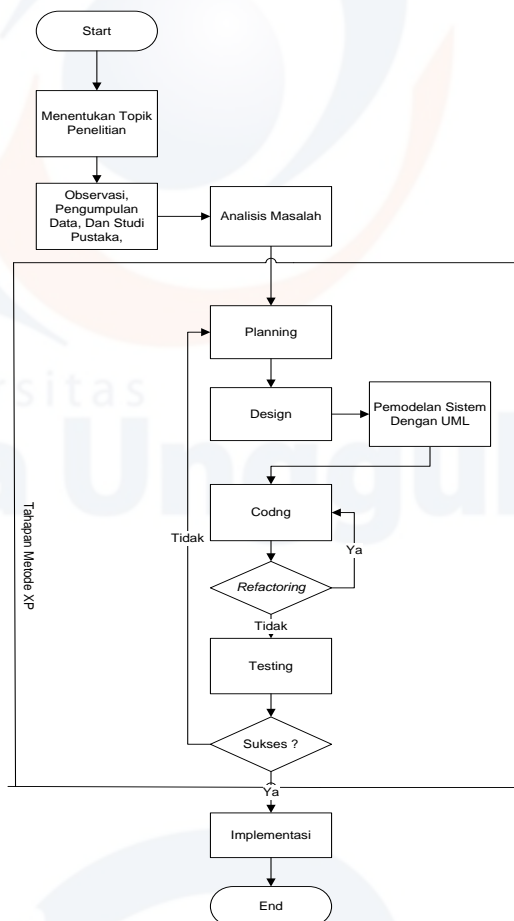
Start

Menentukan Topik Penelitian

Observasi, Pengumpulan Data, Dan Studi Pustaka,

Analisis Masalah

Tahapan Metode XP

Planning

Design

Pemodelan Sistem Dengan UML

Codng

Ya

Tidak

Refactoring

Tidak

Testing

Sukses ?

Ya

Implementasi

End

rsitas

Ungul